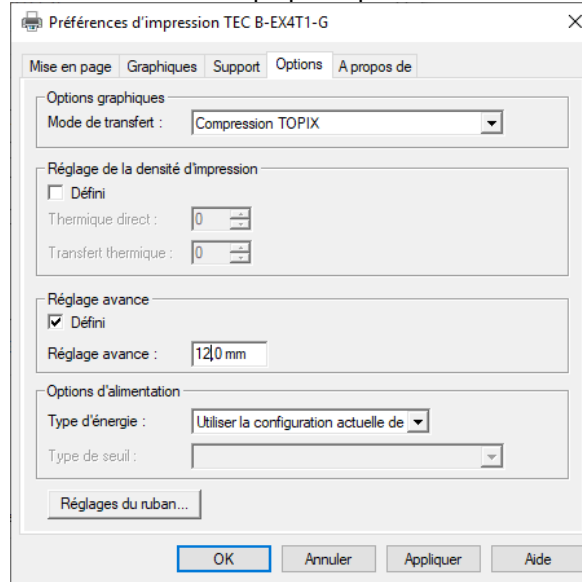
Préférences d'impression TEC B-EX4T1-G

Mise en page | Graphiques | Support | Options | A propos de

Options graphiques
Mode de transfert : Compression TOPIX

Réglage de la densité d'impression
☐ Défini
Thermique direct : 0
Transfert thermique : 0

Réglage avance
☑ Défini
Réglage avance : 12,0 mm

Options d'alimentation
Type d'énergie : Utiliser la configuration actuelle de
Type de seuil :

Réglages du ruban...

OK | Annuler | Appliquer | Aide